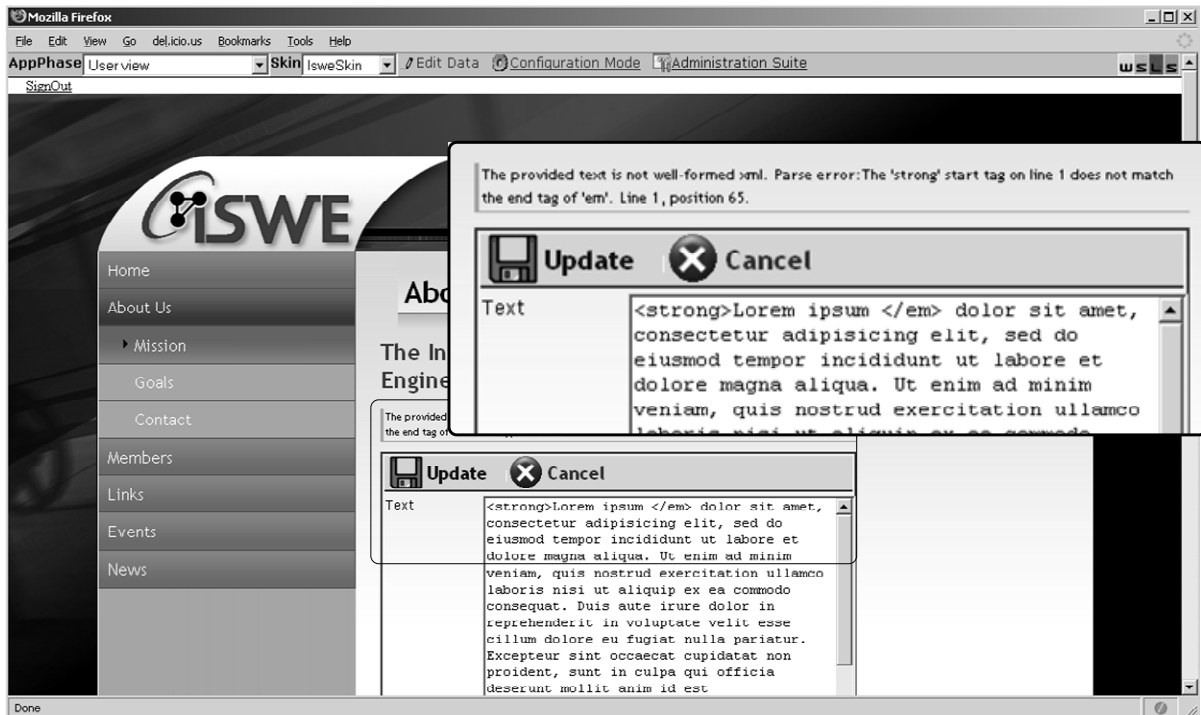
Mozilla Firefox

File Edit View Go del.icio.us Bookmarks Tools Help

AppPhase Userview Skin IsweSkin Edit Data Configuration Mode Administration Suite

SignOut

iSWE

Home
About Us
Mission
Goals
Contact
Members
Links
Events
News

Abo

The In
Engine

The provided
the end tag of

The provided text is not well-formed xml. Parse error: The 'strong' start tag on line 1 does not match the end tag of 'em'. Line 1, position 65.

Update Cancel

Text

<strong>Lorem ipsum </em> dolor sit amet, consectetur adipisicing elit, sed do eiusmod tempor incididunt ut labore et dolore magna aliqua. Ut enim ad minim veniam, quis nostrud exercitation ullamco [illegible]

Update Cancel

Text

<strong>Lorem ipsum </em> dolor sit amet, consectetur adipisicing elit, sed do eiusmod tempor incididunt ut labore et dolore magna aliqua. Ut enim ad minim veniam, quis nostrud exercitation ullamco laboris nisi ut aliquip ex ea commodo consequat. Duis aute irure dolor in reprehenderit in voluptate velit esse cillum dolore eu fugiat nulla pariatur. Excepteur sint occaecat cupidatat non proident, sunt in culpa qui officia deserunt mollit anim id est

Done